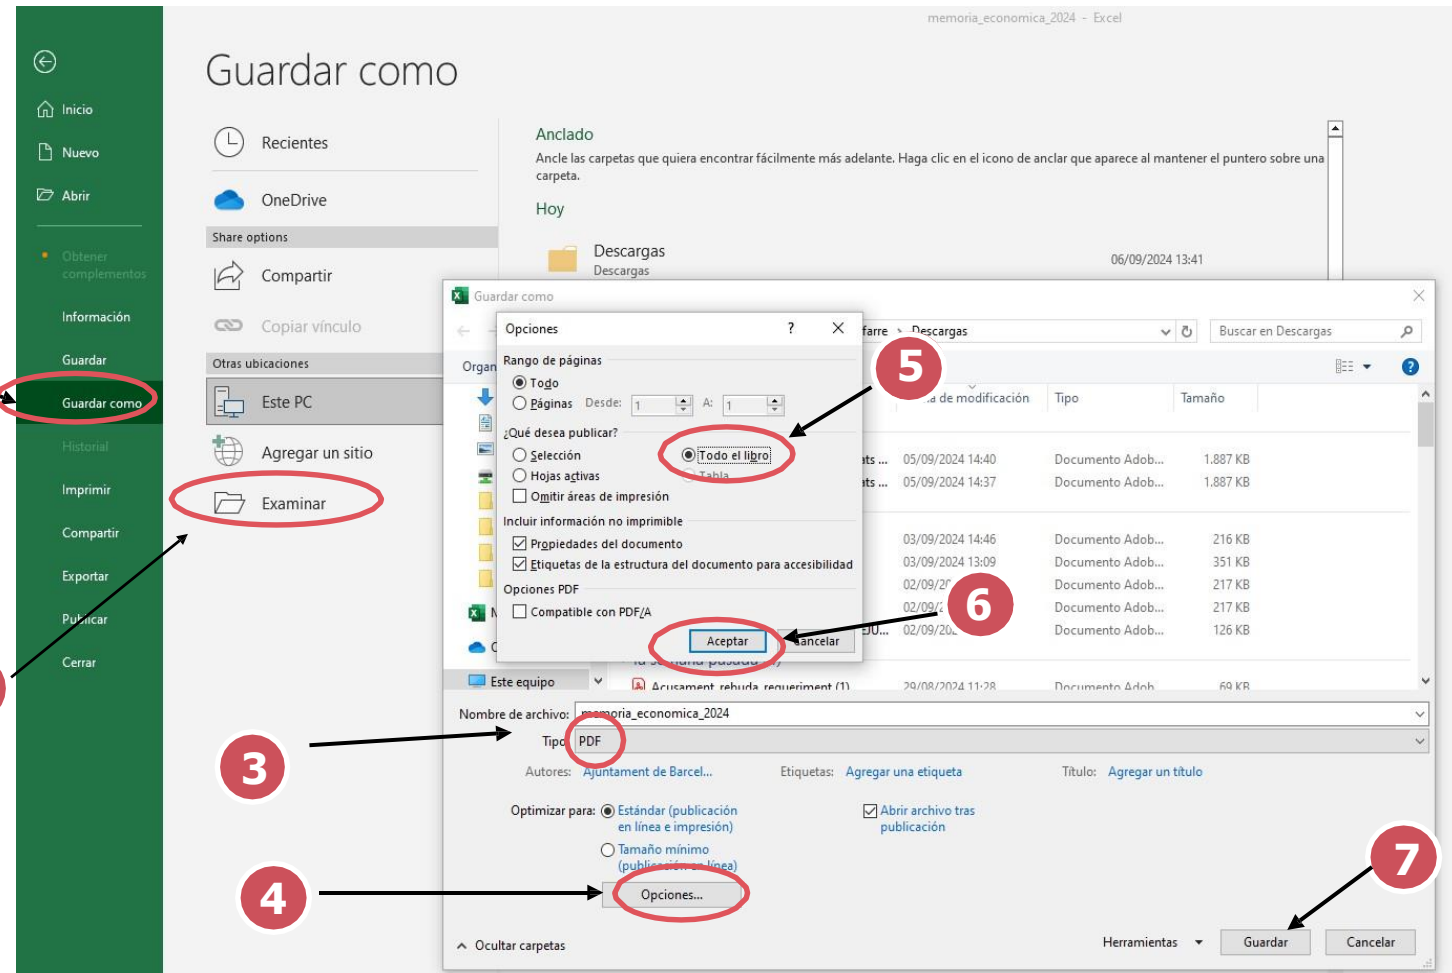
memoria_economica_2024 - Excel

Inicio
Nuevo
Abrir
Obtener complementos
Información
Guardar
Guardar como
Historial
Imprimir
Compartir
Exportar
Publicar
Cerrar

Guardar como

Recientes
OneDrive
Share options
Compartir
Copiar vínculo
Otras ubicaciones
Este PC
Agregar un sitio
Examinar

Anclado
Ancle las carpetas que quiera encontrar fácilmente más adelante. Haga clic en el icono de anclar que aparece al mantener el puntero sobre una carpeta.
Hoy
Descargas
Descargas
06/09/2024 13:41

Guardar como
farre > Descargas
Buscar en Descargas
Organ
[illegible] de modificación | Tipo | Tamaño

| | | | |
|---|---|---|---|
| ...ts ... | 05/09/2024 14:40 | Documento Adob... | 1.887 KB |
| ...ts ... | 05/09/2024 14:37 | Documento Adob... | 1.887 KB |
| | 03/09/2024 14:46 | Documento Adob... | 216 KB |
| | 03/09/2024 13:09 | Documento Adob... | 351 KB |
| | 02/09/2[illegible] | Documento Adob... | 217 KB |
| | 02/09/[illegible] | Documento Adob... | 217 KB |
| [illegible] | 02/09/20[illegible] | Documento Adob... | 126 KB |
| Acusament rebuda requeriment (1) | 29/08/2024 11:28 | Documento Adob... | 69 KB |

Este equipo

Opciones ? ×
Rango de páginas
Todo
Páginas Desde: 1 A: 1
¿Qué desea publicar?
Selección
Hojas activas
Todo el libro
Tabla
Omitir áreas de impresión
Incluir información no imprimible
Propiedades del documento
Etiquetas de la estructura del documento para accesibilidad
Opciones PDF
Compatible con PDF/A
Aceptar
Cancelar

Nombre de archivo: memoria_economica_2024
Tipo: PDF
Autores: Ajuntament de Barcel...
Etiquetas: Agregar una etiqueta
Título: Agregar un título
Optimizar para: Estándar (publicación en línea e impresión)
Tamaño mínimo (publicación en línea)
Abrir archivo tras publicación
Opciones...
Ocultar carpetas
Herramientas
Guardar
Cancelar

3
4
5
6
7